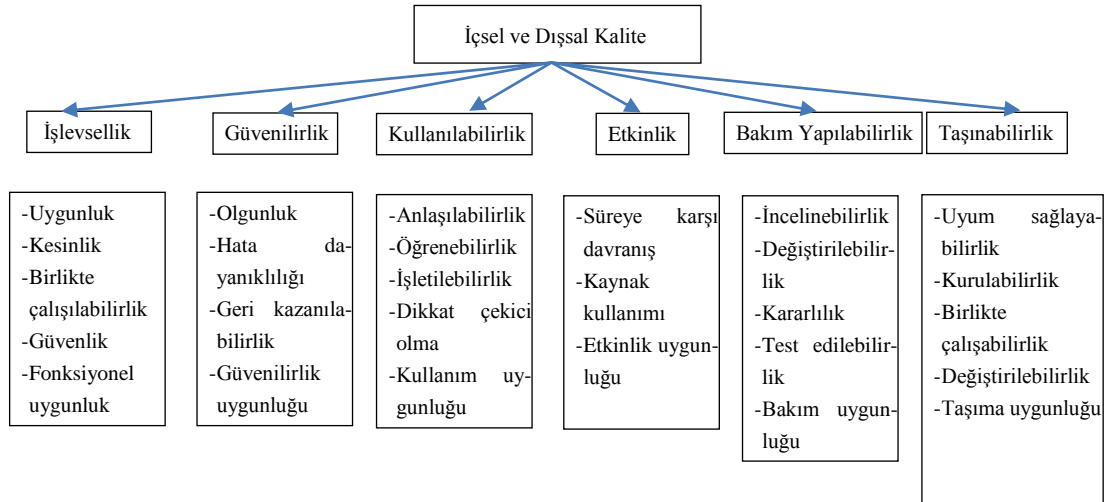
İçsel ve Dışsal Kalite

İşlevsellik

Güvenilirlik

Kullanılabilirlik

Etkinlik

Bakım Yapılabilirlik

Taşınabilirlik

-Uygunluk
-Kesinlik
-Birlikte çalışılabilirlik
-Güvenlik
-Fonksiyonel uygunluk

-Olgunluk
-Hata dayanıklılığı
-Geri kazanılabilirlik
-Güvenilirlik uygunluğu

-Anlaşılabilirlik
-Öğrenebilirlik
-İşletilebilirlik
-Dikkat çekici olma
-Kullanım uygunluğu

-Süreye karşı davranış
-Kaynak kullanımı
-Etkinlik uygunluğu

-İncelinebilirlik
-Değiştirilebilirlik
-Kararlılık
-Test edilebilirlik
-Bakım uygunluğu

-Uyum sağlayabilirlik
-Kurulabilirlik
-Birlikte çalışabilirlik
-Değiştirilebilirlik
-Taşıma uygunluğu